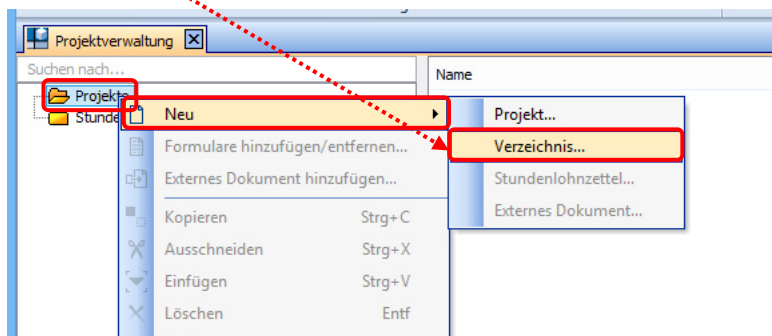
Projektverwaltung

Suchen nach...

Name

Projekte

Stunden

Neu

Formulare hinzufügen/entfernen...

Externes Dokument hinzufügen...

Kopieren Strg+C

Ausschneiden Strg+X

Einfügen Strg+V

Löschen Entf

Projekt...

Verzeichnis...

Stundenlohnzettel...

Externes Dokument...